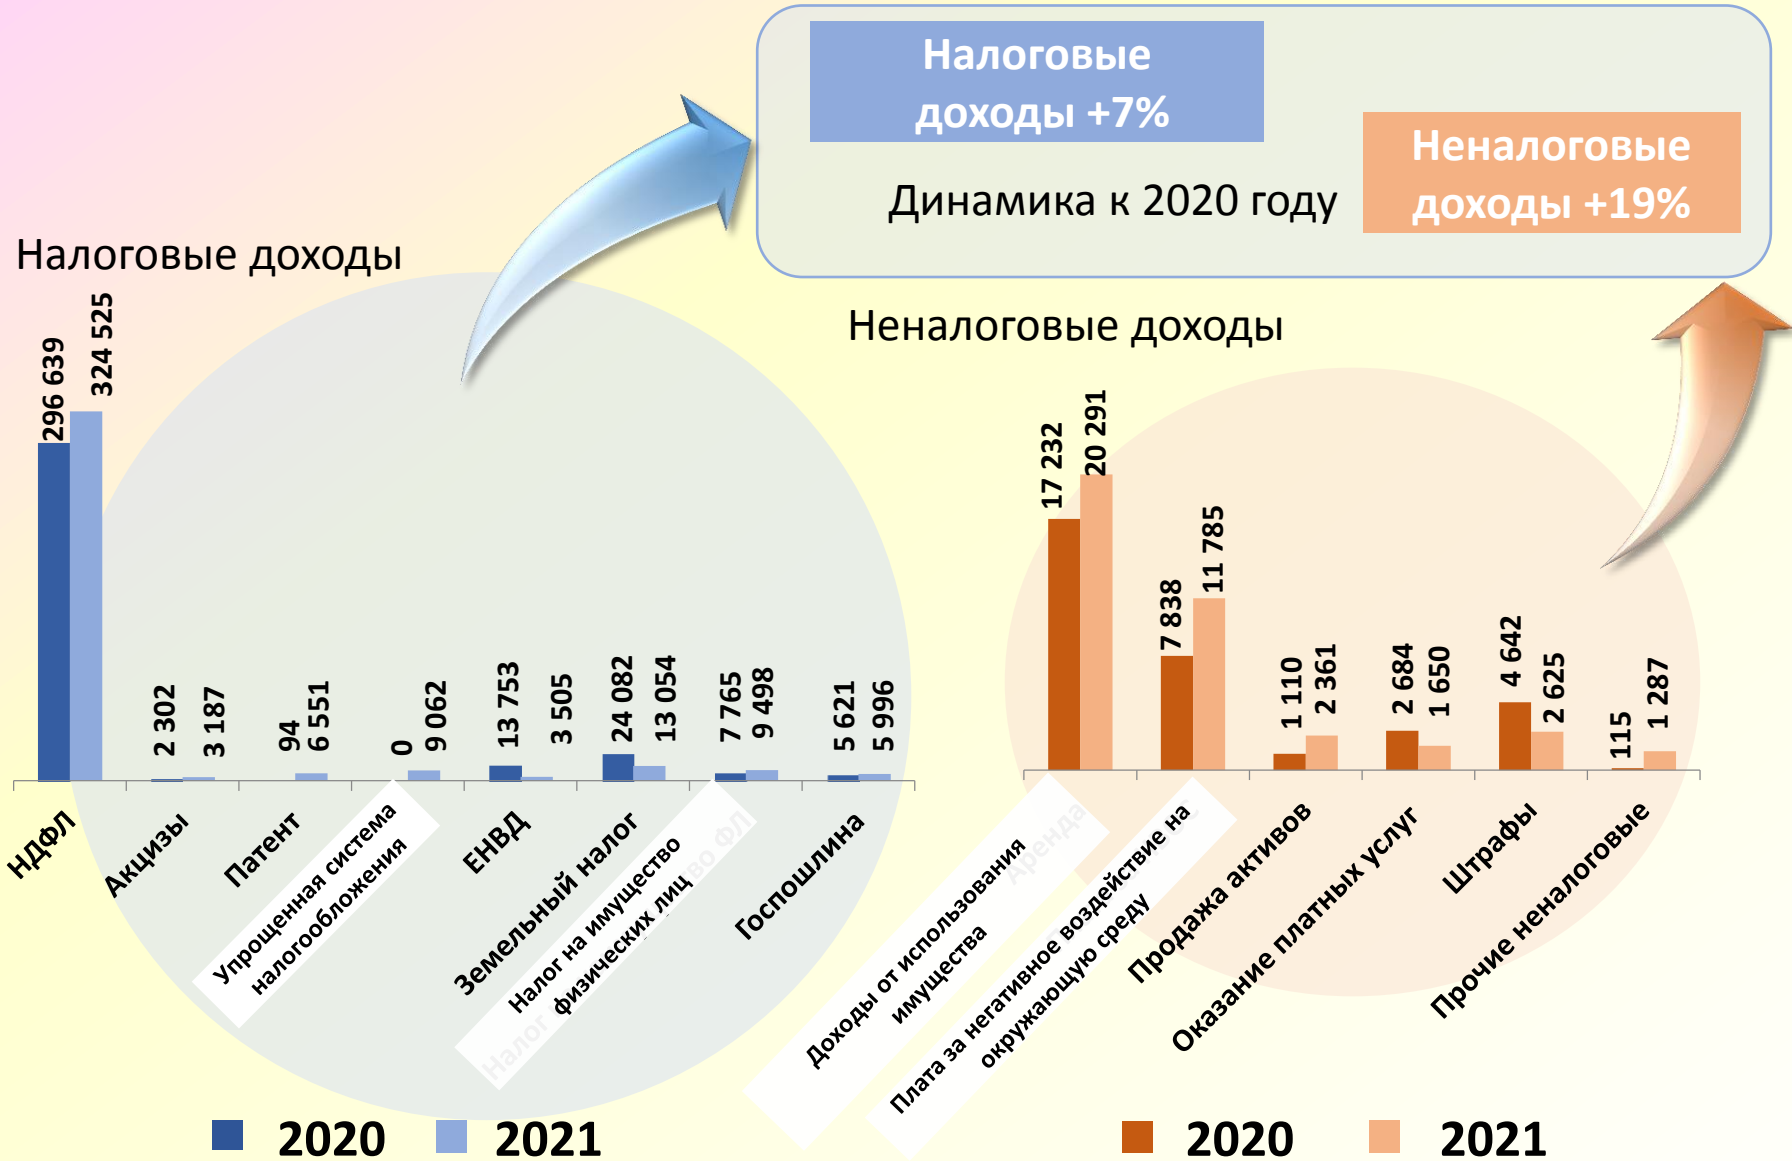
Налоговые доходы +7%

Динамика к 2020 году

Неналоговые доходы +19%

Налоговые доходы

| | 2020 | 2021 |
|---|---|---|
| НДФЛ | 296 639 | 324 525 |
| Акцизы | 2 302 | 3 187 |
| Патент | 94 | 6 551 |
| Упрощенная система налогообложения | 0 | 9 062 |
| ЕНВД | 13 753 | 3 505 |
| Земельный налог | 24 082 | 13 054 |
| Налог на имущество физических лиц | 7 765 | 9 498 |
| Госпошлина | 5 621 | 5 996 |

2020 2021

Неналоговые доходы

| | 2020 | 2021 |
|---|---|---|
| Доходы от использования имущества | 17 232 | 20 291 |
| Плата за негативное воздействие на окружающую среду | 7 838 | 11 785 |
| Продажа активов | 1 110 | 2 361 |
| Оказание платных услуг | 2 684 | 1 650 |
| Штрафы | 4 642 | 2 625 |
| Прочие неналоговые | 115 | 1 287 |

2020 2021